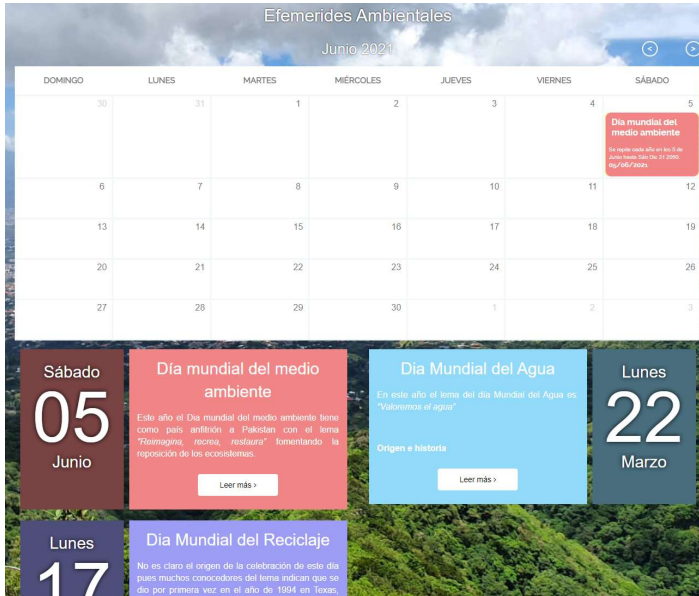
Efemerides Ambientales

Junio 2021

| DOMINGO | LUNES | MARTES | MIÉRCOLES | JUEVES | VIERNES | SÁBADO |
|---|---|---|---|---|---|---|
| 30 | 31 | 1 | 2 | 3 | 4 | 5 Dia mundial del medio ambiente De repite cada año en los 5 de Junio hasta Sab Dic 31 2050. 05/06/2021 |
| 6 | 7 | 8 | 9 | 10 | 11 | 12 |
| 13 | 14 | 15 | 16 | 17 | 18 | 19 |
| 20 | 21 | 22 | 23 | 24 | 25 | 26 |
| 27 | 28 | 29 | 30 | 1 | 2 | 3 |

Sábado
05
Junio

Día mundial del medio ambiente

Este año el Dia mundial del medio ambiente tiene como país anfitrión a Pakistan con el lema "Reimagina, recrea, restaura" fomentando la reposición de los ecosistemas.

Leer más ›

Dia Mundial del Agua

En este año el tema del día Mundial del Agua es "Valoremos el agua"

Origen e historia

Leer más ›

Lunes
22
Marzo

Lunes
17

Dia Mundial del Reciclaje

No es claro el origen de la celebración de este día pues muchos conocedores del tema indican que se dio por primera vez en el año de 1994 en Texas,